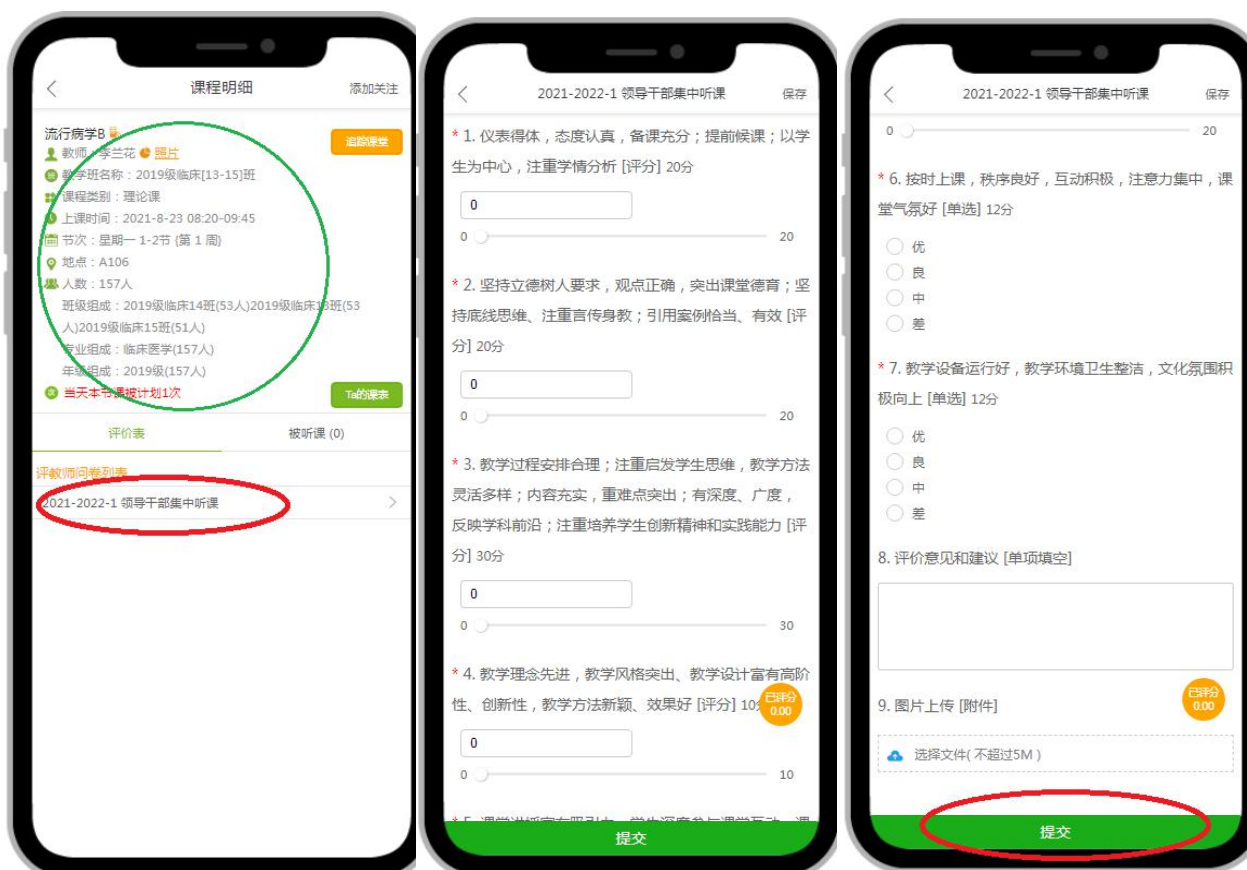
课程明细

添加关注

流行病学B

追踪课堂

教师：李兰花 照片

教学班名称：2019级临床[13-15]班

课程类别：理论课

上课时间：2021-8-23 08:20-09:45

节次：星期一 1-2节 (第 1 周)

地点：A106

人数：157人

班级组成：2019级临床14班(53人)2019级临床13班(53人)2019级临床15班(51人)

专业组成：临床医学(157人)

年级组成：2019级(157人)

当天本节课被计划1次

Ta的课表

评价表

被听课 (0)

评教师问卷列表

2021-2022-1 领导干部集中听课

2021-2022-1 领导干部集中听课

保存

* 1. 仪表得体，态度认真，备课充分；提前候课；以学生为中心，注重学情分析 [评分] 20分

0

0 20

* 2. 坚持立德树人要求，观点正确，突出课堂德育；坚持底线思维、注重言传身教；引用案例恰当、有效 [评分] 20分

0

0 20

* 3. 教学过程安排合理；注重启发学生思维，教学方法灵活多样；内容充实，重难点突出；有深度、广度，反映学科前沿；注重培养学生创新精神和实践能力 [评分] 30分

0

0 30

* 4. 教学理念先进，教学风格突出、教学设计富有高阶性、创新性，教学方法新颖、效果好 [评分] 10分

已评分 0.00

0

0 10

* 5. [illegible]

提交

2021-2022-1 领导干部集中听课

保存

0 20

* 6. 按时上课，秩序良好，互动积极，注意力集中，课堂气氛好 [单选] 12分

优

良

中

差

* 7. 教学设备运行好，教学环境卫生整洁，文化氛围积极向上 [单选] 12分

优

良

中

差

8. 评价意见和建议 [单项填空]

9. 图片上传 [附件]

已评分 0.00

选择文件( 不超过5M )

提交